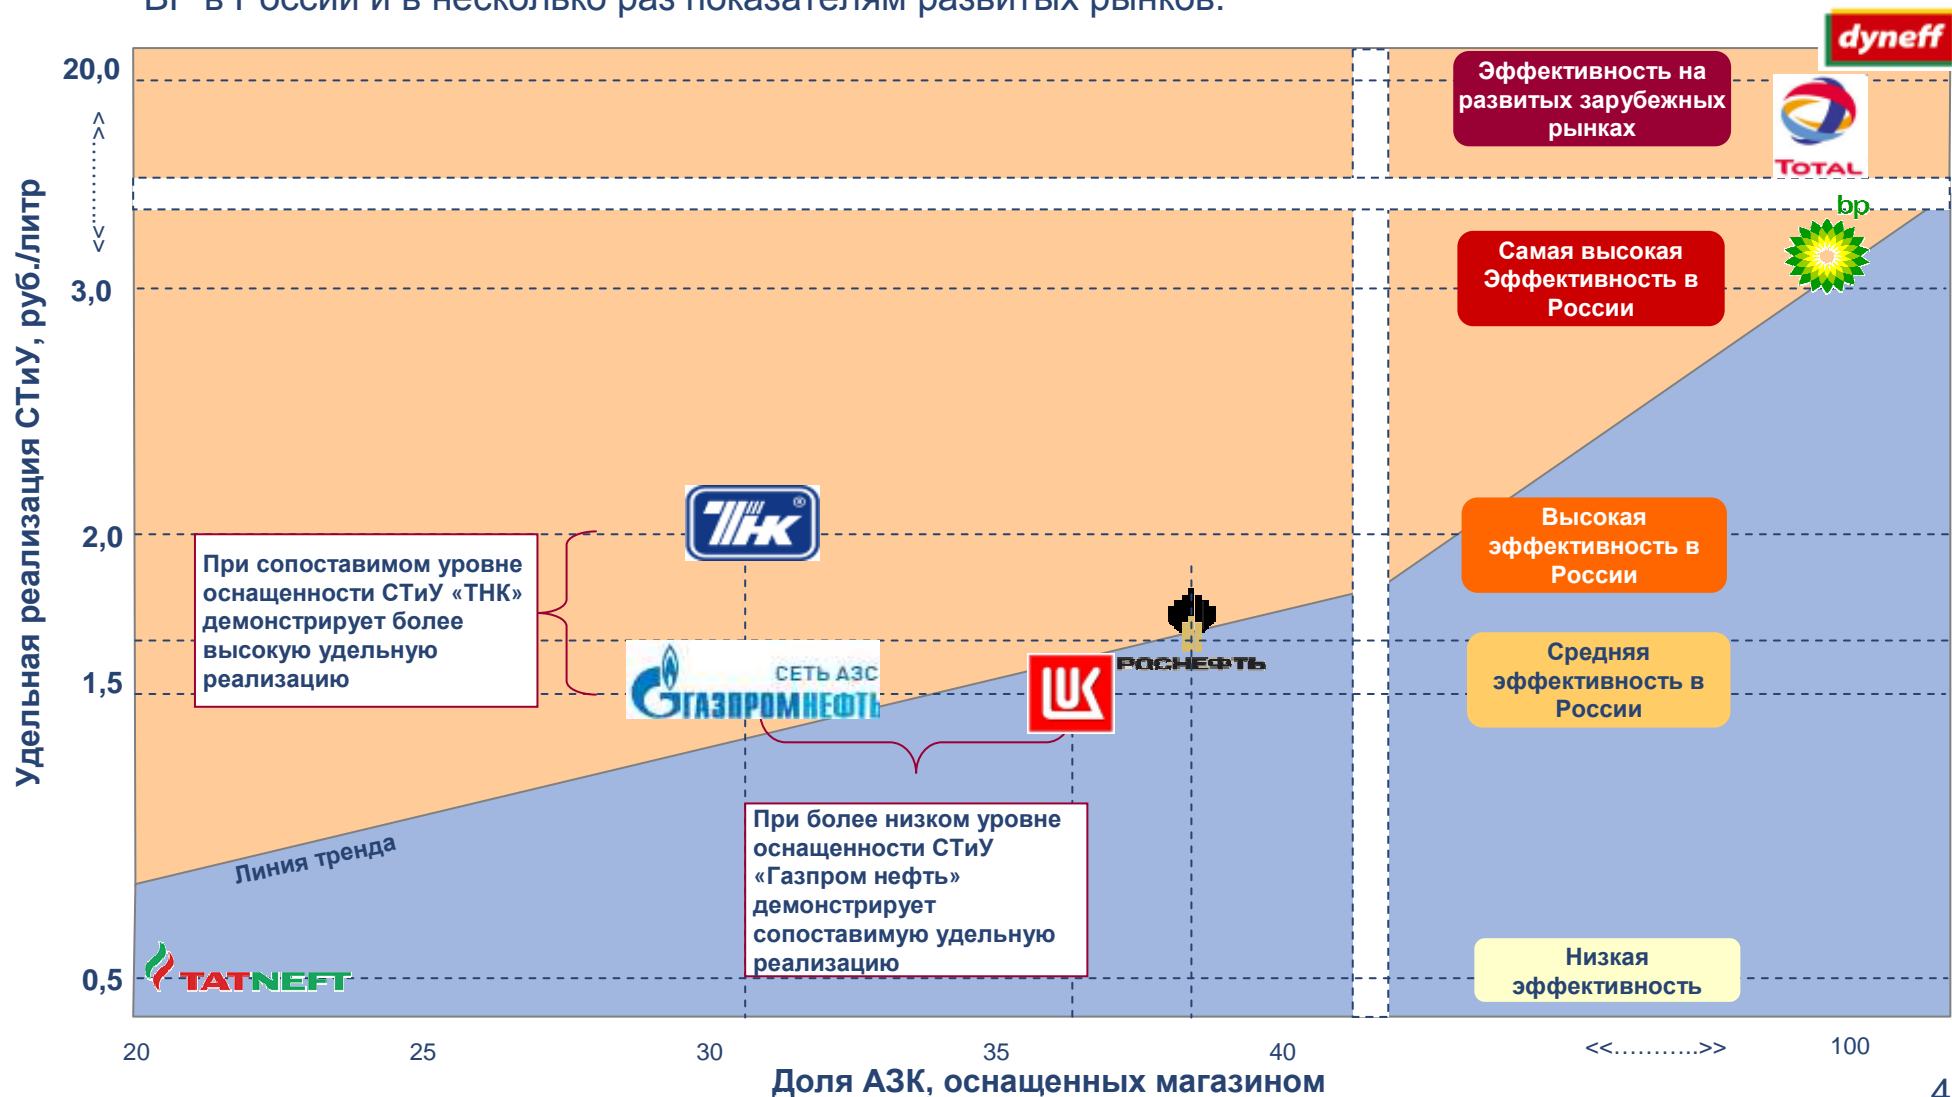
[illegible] в России и в несколько раз показателям развитых рынков.

dyneff

Эффективность на развитых зарубежных рынках

TOTAL

bp

Самая высокая Эффективность в России

Высокая эффективность в России

Средняя эффективность в России

Низкая эффективность

20,0

3,0

2,0

1,5

0,5

Удельная реализация СТиУ, руб./литр

ТНК

При сопоставимом уровне оснащенности СТиУ «ТНК» демонстрирует более высокую удельную реализацию

СЕТЬ АЗС ГАЗПРОМНЕФТЬ

ЛУК

РОСНЕФТЬ

Линия тренда

При более низком уровне оснащенности СТиУ «Газпром нефть» демонстрирует сопоставимую удельную реализацию

TATNEFT

20

25

30

35

40

<<..........>>

100

Доля АЗК, оснащенных магазином

4